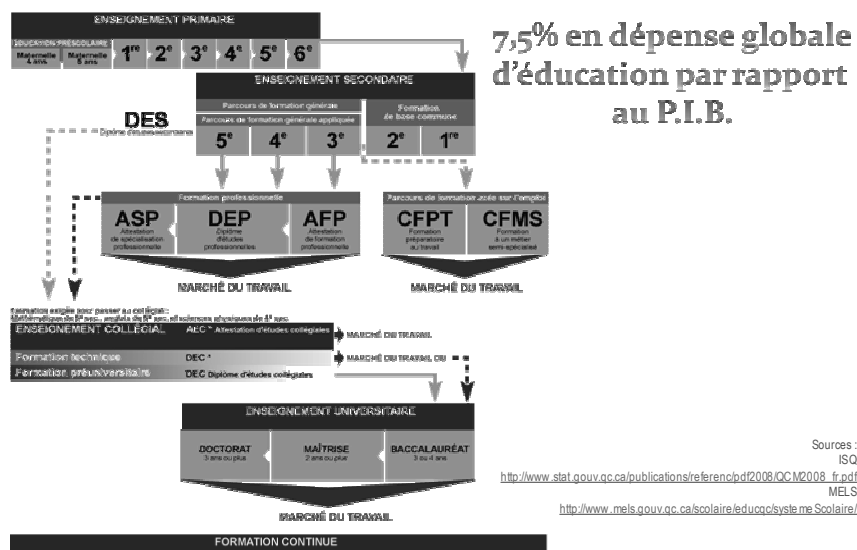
ENSEIGNEMENT PRIMAIRE

ÉDUCATION PRÉSCOLAIRE
Maternelle 4 ans
Maternelle 5 ans
1re 2e 3e 4e 5e 6e

7,5% en dépense globale d'éducation par rapport au P.I.B.

ENSEIGNEMENT SECONDAIRE

DES
Diplôme d'études secondaires

Parcours de formation générale
Parcours de formation générale appliquée
5e 4e 3e

Formation de base commune
2e 1re

Formation professionnelle
ASP
Attestation de spécialisation professionnelle
DEP
Diplôme d'études professionnelles
AFP
Attestation de formation professionnelle

Parcours de formation axée sur l'emploi
CFPT
Formation préparatoire au travail
CFMS
Formation à un métier semi-spécialisé

MARCHÉ DU TRAVAIL
MARCHÉ DU TRAVAIL

Formation exigée pour passer au collégial :
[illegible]

ENSEIGNEMENT COLLÉGIAL
AEC * Attestation d'études collégiales
MARCHÉ DU TRAVAIL
Formation technique
DEC *
MARCHÉ DU TRAVAIL OU
Formation préuniversitaire
DEC Diplôme d'études collégiales

ENSEIGNEMENT UNIVERSITAIRE
DOCTORAT
3 ans ou plus
MAÎTRISE
2 ans ou plus
BACCALAURÉAT
3 ou 4 ans

MARCHÉ DU TRAVAIL

FORMATION CONTINUE

Sources :
ISQ
http://www.stat.gouv.qc.ca/publications/referenc/pdf2008/QCM2008_fr.pdf
MELS
http://www.mels.gouv.qc.ca/scolaire/educqc/systemeScolaire/